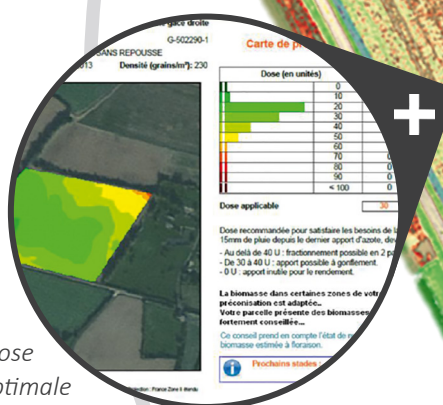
gace droite
G-502290-1
ANS REPOUSSE
013
Densité (grains/m²): 230
Carte de p
Dose (en unités)
0
10
20
30
40
50
60
70
80
90
< 100
0
0
0
0
Dose applicable
30
Dose recommandée pour satisfaire les besoins de l
15mm de pluie depuis le dernier apport d'azote, dev
- Au delà de 40 U : fractionnement possible en 2 p
- De 30 à 40 U : apport possible à gonflement.
- 0 U : apport inutile pour le rendement.
La biomasse dans certaines zones de vot
préconisation est adaptée.
Votre parcelle présente des biomasses
fortement conseillée...
Ce conseil prend en compte l'état de
biomasse estimée à floraison.
Prochains stades
Source : France Zone II étendu
+
ose
ptimale